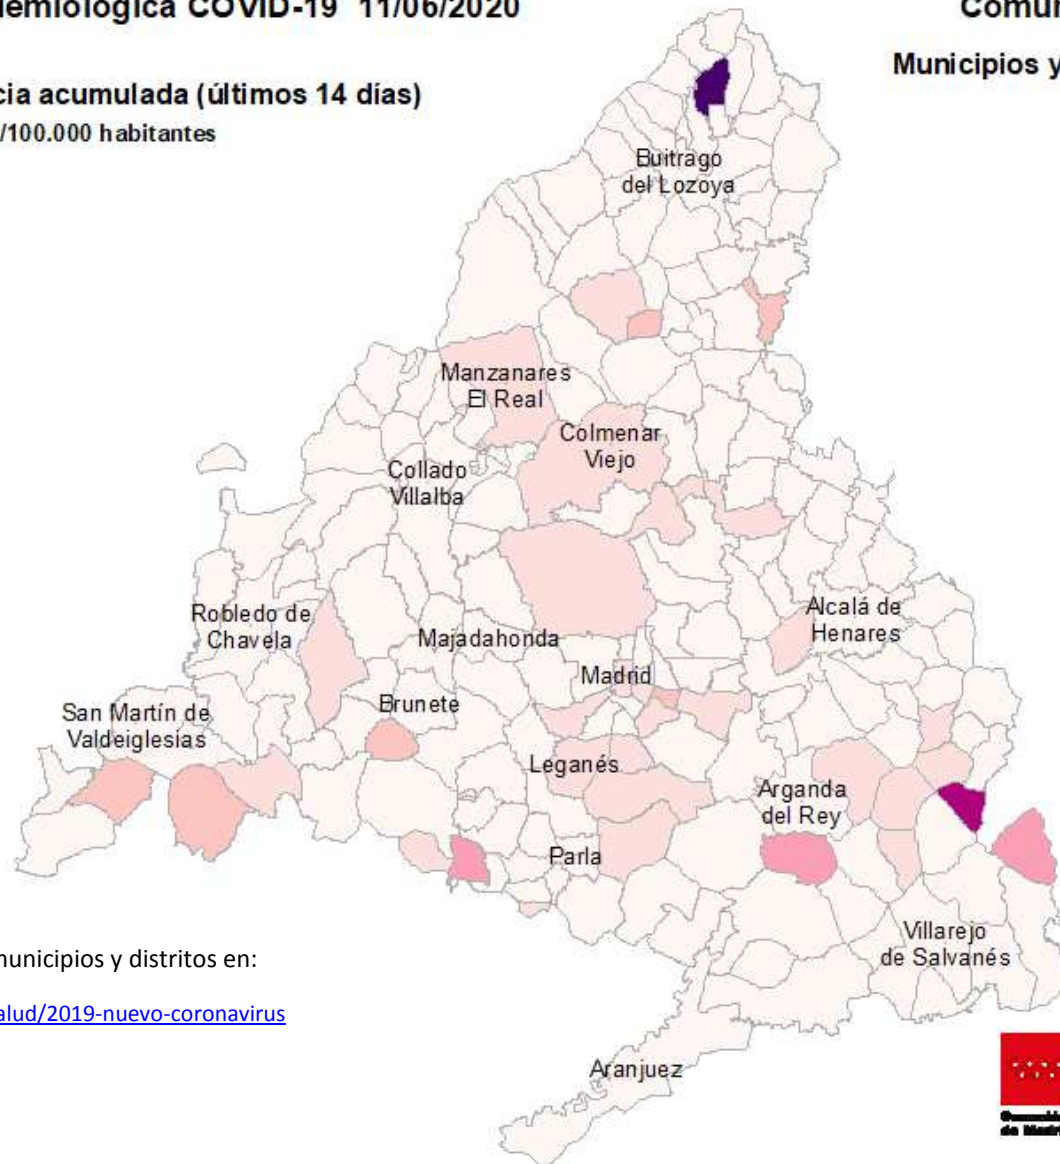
iemiológica COVID-19 11/06/2020

Comun

Municipios y

cia acumulada (últimos 14 días)

/100.000 habitantes

Buitrago del Lozoya

Manzanares El Real

Colmenar Viejo

Collado Villalba

Robledo de Chavela

Majadahonda

Alcalá de Henares

Madrid

San Martín de Valdeiglesias

Brunete

Leganés

Arganda del Rey

Parla

Villarejo de Salvanés

Aranjuez

municipios y distritos en:

alud/2019-nuevo-coronavirus